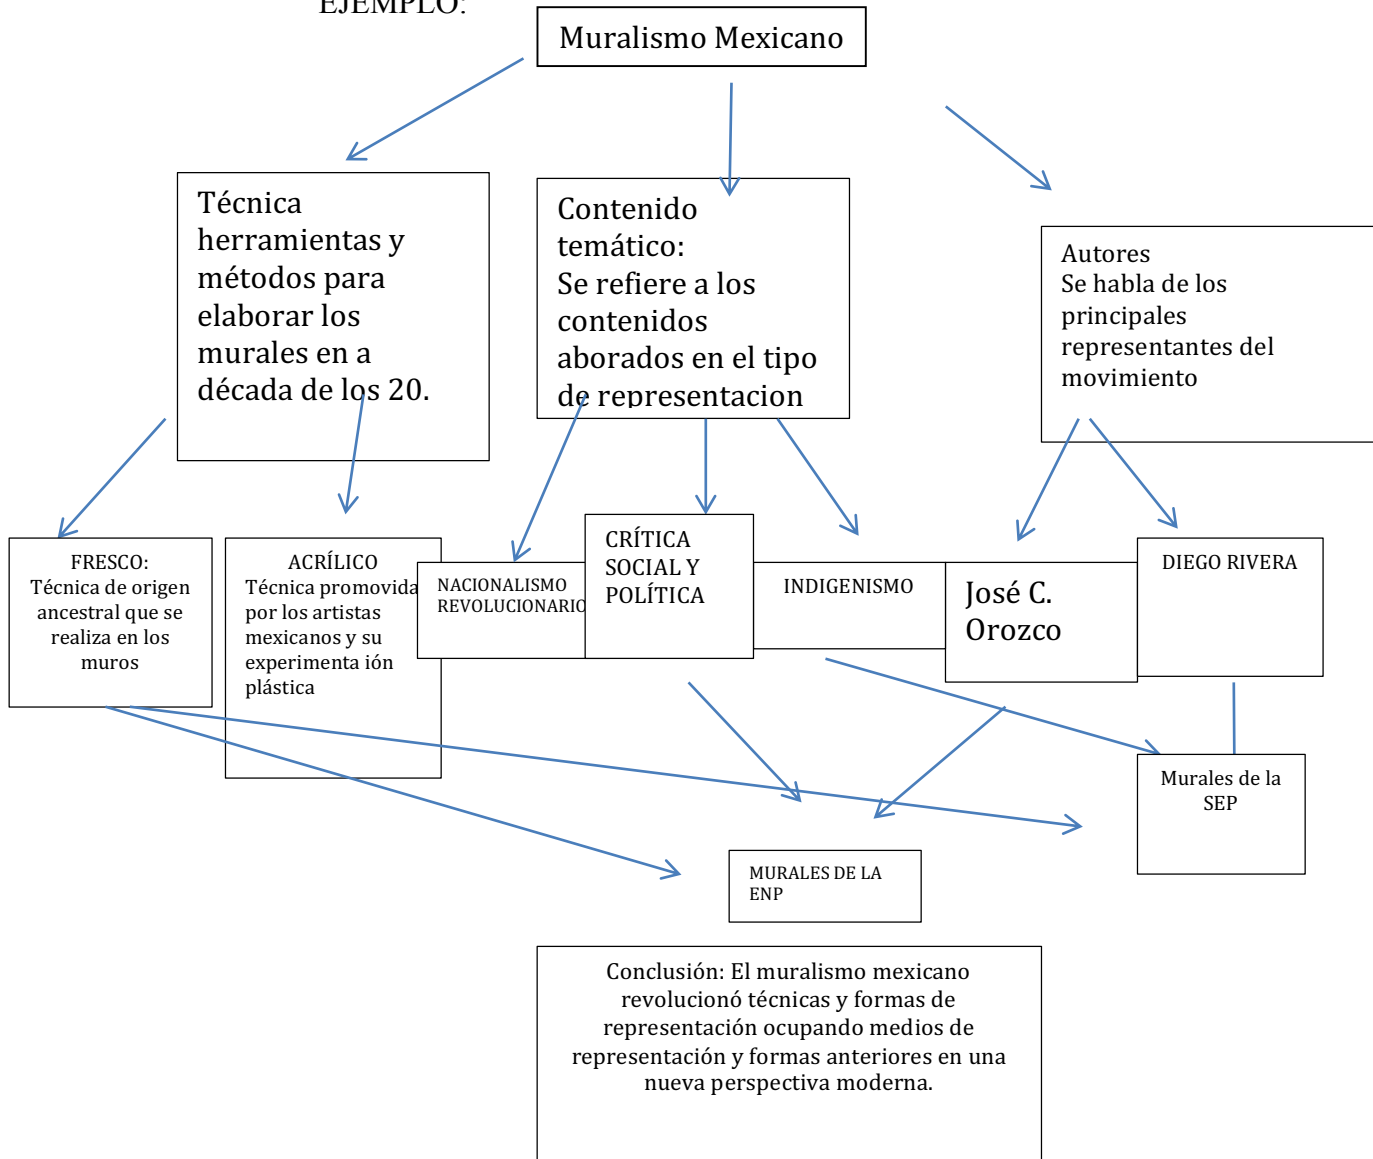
EJEMPLO:

Muralismo Mexicano

Técnica herramientas y métodos para elaborar los murales en a década de los 20.

Contenido temático:
Se refiere a los contenidos abordados en el tipo de representacion

Autores
Se habla de los principales representantes del movimiento

FRESCO:
Técnica de origen ancestral que se realiza en los muros

ACRÍLICO
Técnica promovida por los artistas mexicanos y su experimenta ión plástica

NACIONALISMO REVOLUCIONARIO

CRÍTICA SOCIAL Y POLÍTICA

INDIGENISMO

José C. Orozco

DIEGO RIVERA

Murales de la SEP

MURALES DE LA ENP

Conclusión: El muralismo mexicano revolucionó técnicas y formas de representación ocupando medios de representación y formas anteriores en una nueva perspectiva moderna.